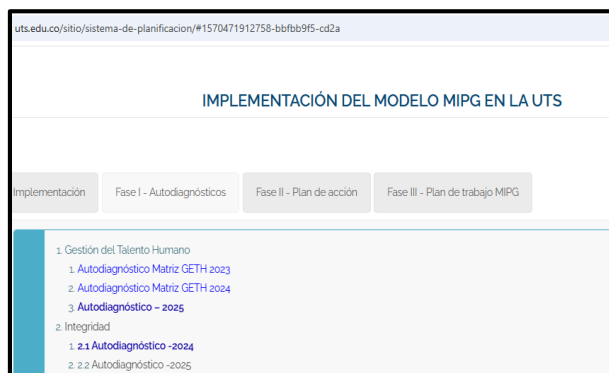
uts.edu.co/sitio/sistema-de-planificacion/#1570471912758-bbfbb9f5-cd2a

IMPLEMENTACIÓN DEL MODELO MIPG EN LA UTS

Implementación

Fase I - Autodiagnósticos

Fase II - Plan de acción

Fase III - Plan de trabajo MIPG

1. Gestión del Talento Humano
1. Autodiagnóstico Matriz GETH 2023
2. Autodiagnóstico Matriz GETH 2024
3. Autodiagnóstico – 2025
2. Integridad
1. 2.1 Autodiagnóstico -2024
2. 2.2 Autodiagnóstico -2025